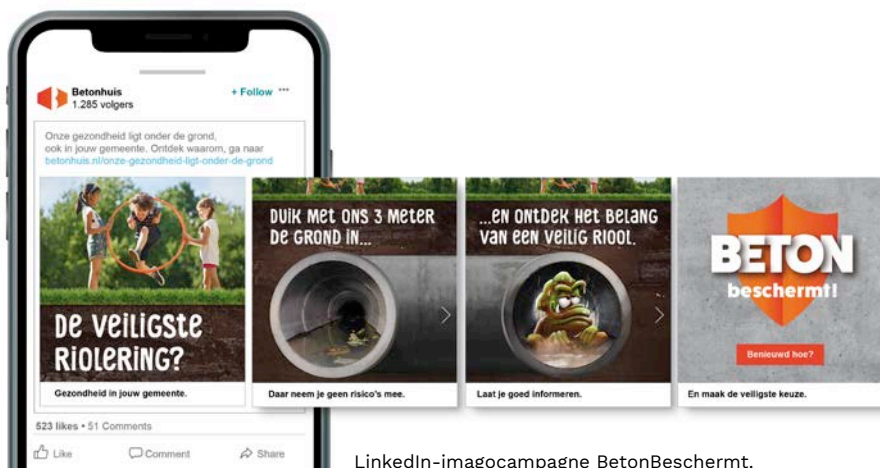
Betonhuis
1.285 volgers
+ Follow ···

Onze gezondheid ligt onder de grond, ook in jouw gemeente. Ontdek waarom, ga naar betonhuis.nl/onze-gezondheid-ligt-onder-de-grond

De veiligste riolering?
Gezondheid in jouw gemeente.

Duik met ons 3 meter de grond in...
Daar neem je geen risico's mee.

...en ontdek het belang van een veilig riool.
Laat je goed informeren.

BETON beschermt!
Benieuwd hoe?
En maak de veiligste keuze.

523 likes • 51 Comments
Like
Comment
Share

LinkedIn-imagocampagne BetonBeschermt.